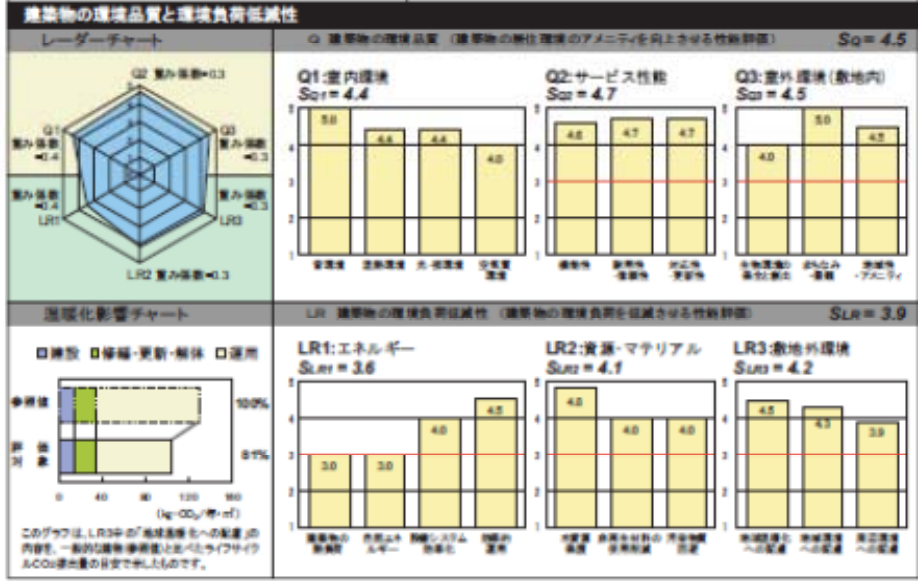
建築物の環境品質と環境負荷低減性

レーダーチャート

Q2 重み係数=0.3
Q1 重み係数=0.4
Q3 重み係数=0.3
重み係数=0.4
LR1
重み係数=0.3
LR3
LR2 重み係数=0.3

Q 建築物の環境品質 (建築物の敷地環境のアメニティを向上させる性能評価)

$S_Q = 4.5$

Q1:室内環境
$S_{Q1} = 4.4$

| 音環境 | 温熱環境 | 光・視環境 | 空気質環境 |
|---|---|---|---|
| 5.0 | 4.4 | 4.4 | 4.0 |

Q2:サービス性能
$S_{Q2} = 4.7$

| 機能性 | 耐用性・信頼性 | 対応性・更新性 |
|---|---|---|
| 4.6 | 4.7 | 4.7 |

Q3:室外環境(敷地内)
$S_{Q3} = 4.5$

| 生物環境の保全と創出 | まちなみ・景観 | 地域性・アメニティ |
|---|---|---|
| 4.0 | 5.0 | 4.5 |

温暖化影響チャート

■建設 ■修繕・更新・解体 □運用

参照値 100%
評価対象 81%

0 50 100 150
(kg-$CO_2$/年・m²)

このグラフは、LR3中の「地球温暖化への配慮」の内容を、一般的な建物(参照値)と比べたライフサイクル$CO_2$排出量の目安で示したものです。

LR 建築物の環境負荷低減性 (建築物の環境負荷を低減させる性能評価)

$S_{LR} = 3.9$

LR1:エネルギー
$S_{LR1} = 3.6$

| 建物の熱負荷 | 自然エネルギー | 設備システム効率化 | 効率的運用 |
|---|---|---|---|
| 3.0 | 3.0 | 4.0 | 4.5 |

LR2:資源・マテリアル
$S_{LR2} = 4.1$

| 水資源保護 | 非再生性資源の使用削減 | 汚染物質含有材料の使用回避 |
|---|---|---|
| 4.8 | 4.0 | 4.0 |

LR3:敷地外環境
$S_{LR3} = 4.2$

| 地球温暖化への配慮 | 地域環境への配慮 | 周辺環境への配慮 |
|---|---|---|
| 4.5 | 4.3 | 3.9 |